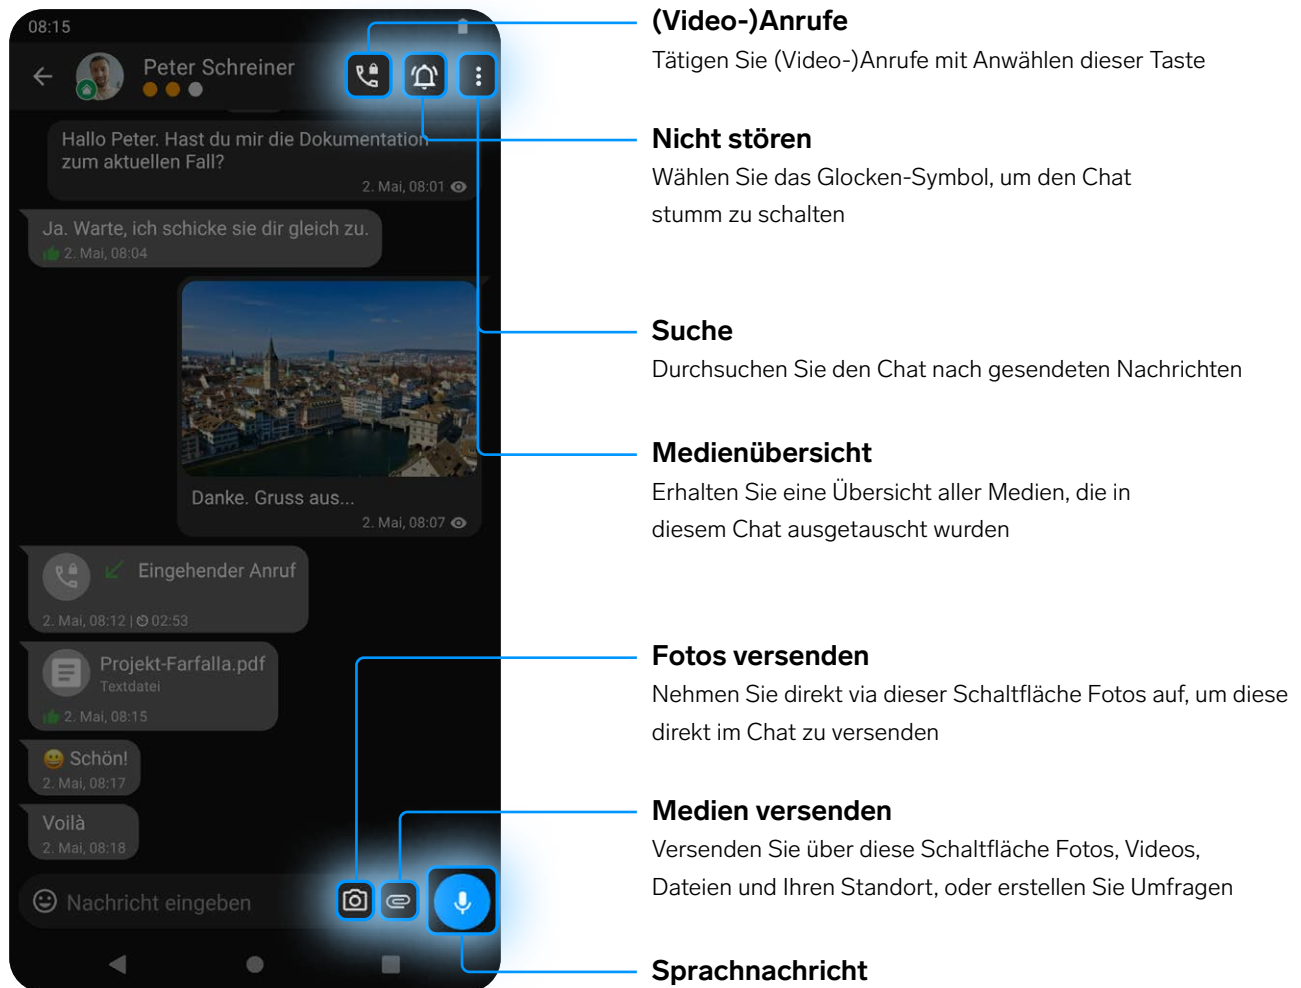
08:15

Peter Schreiner

Hallo Peter. Hast du mir die Dokumentation zum aktuellen Fall?
2. Mai, 08:01

Ja. Warte, ich schicke sie dir gleich zu.
2. Mai, 08:04

Danke. Gruss aus...
2. Mai, 08:07

Eingehender Anruf
2. Mai, 08:12 | 02:53

Projekt-Farfalla.pdf
Textdatei
2. Mai, 08:15

Schön!
2. Mai, 08:17

Voilà
2. Mai, 08:18

Nachricht eingeben

(Video-)Anrufe
Tätigen Sie (Video-)Anrufe mit Anwählen dieser Taste

Nicht stören
Wählen Sie das Glocken-Symbol, um den Chat stumm zu schalten

Suche
Durchsuchen Sie den Chat nach gesendeten Nachrichten

Medienübersicht
Erhalten Sie eine Übersicht aller Medien, die in diesem Chat ausgetauscht wurden

Fotos versenden
Nehmen Sie direkt via dieser Schaltfläche Fotos auf, um diese direkt im Chat zu versenden

Medien versenden
Versenden Sie über diese Schaltfläche Fotos, Videos, Dateien und Ihren Standort, oder erstellen Sie Umfragen

Sprachnachricht